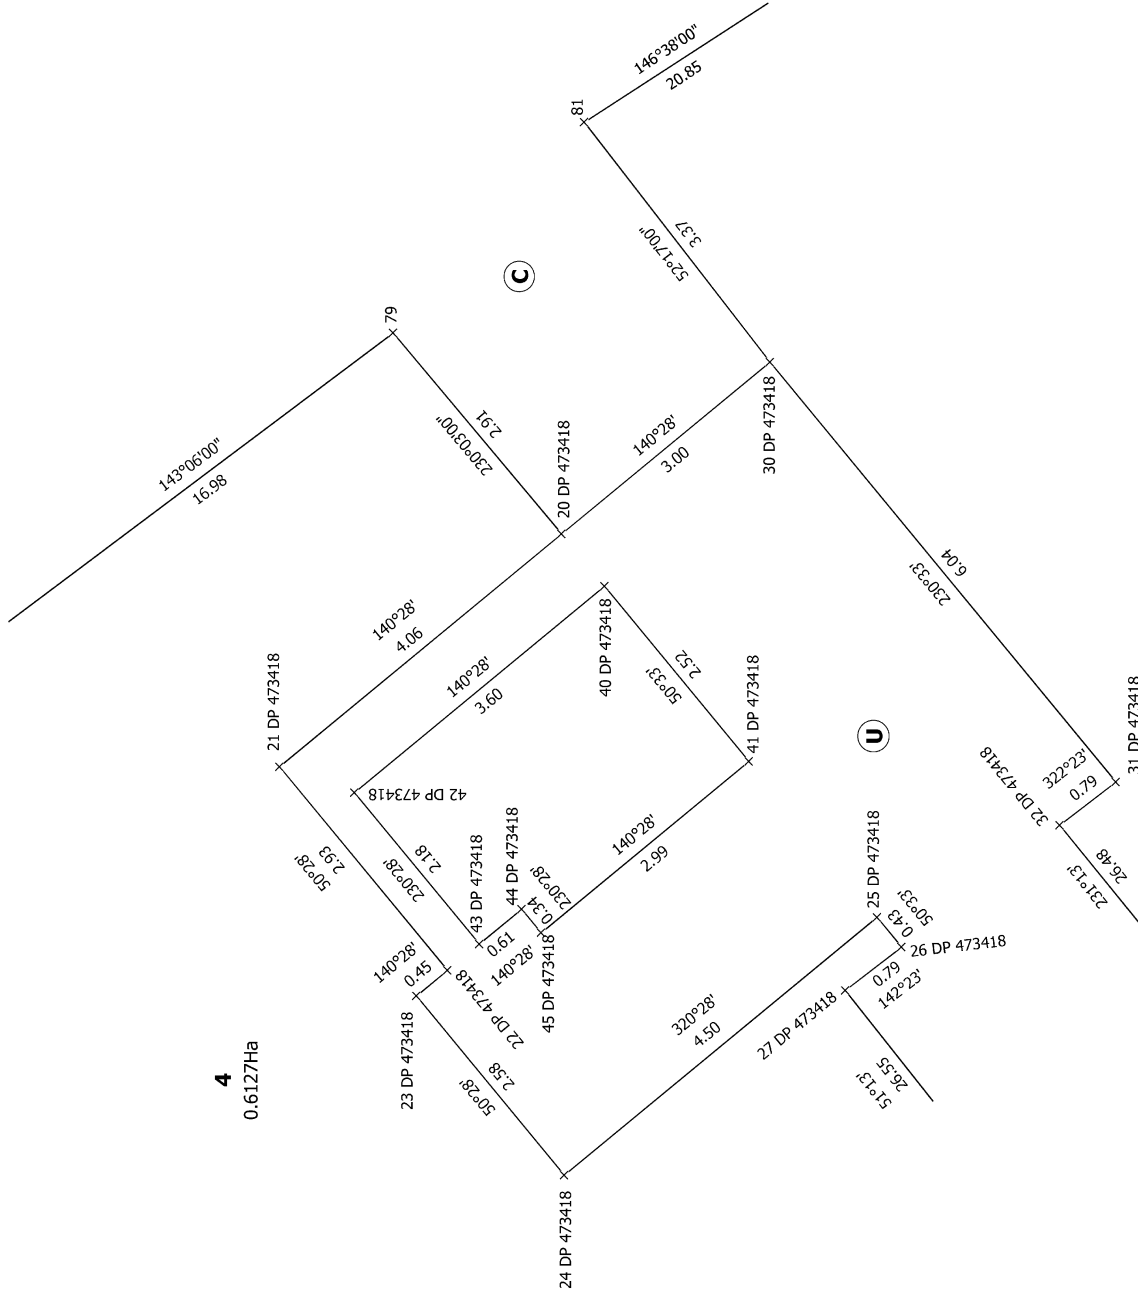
146°38'00"
20.85
81
52°17'00"
3.37
C
79
230°03'00"
2.91
143°06'00"
16.98
20 DP 473418
140°28'
3.00
30 DP 473418
230°33'
6.04
140°28'
4.06
140°28'
3.60
40 DP 473418
50°33'
2.52
41 DP 473418
U
21 DP 473418
42 DP 473418
31 DP 473418
322°23'
0.79
32 DP 473418
231°13'
26.48
50°28'
2.93
230°28'
2.18
43 DP 473418
44 DP 473418
230°28'
0.34
140°28'
2.99
25 DP 473418
50°33'
0.43
26 DP 473418
140°28'
0.45
0.61
140°28'
22 DP 473418
45 DP 473418
0.79
142°23'
27 DP 473418
320°28'
4.50
51°13'
26.55
4
0.6127Ha
23 DP 473418
50°28'
2.58
24 DP 473418